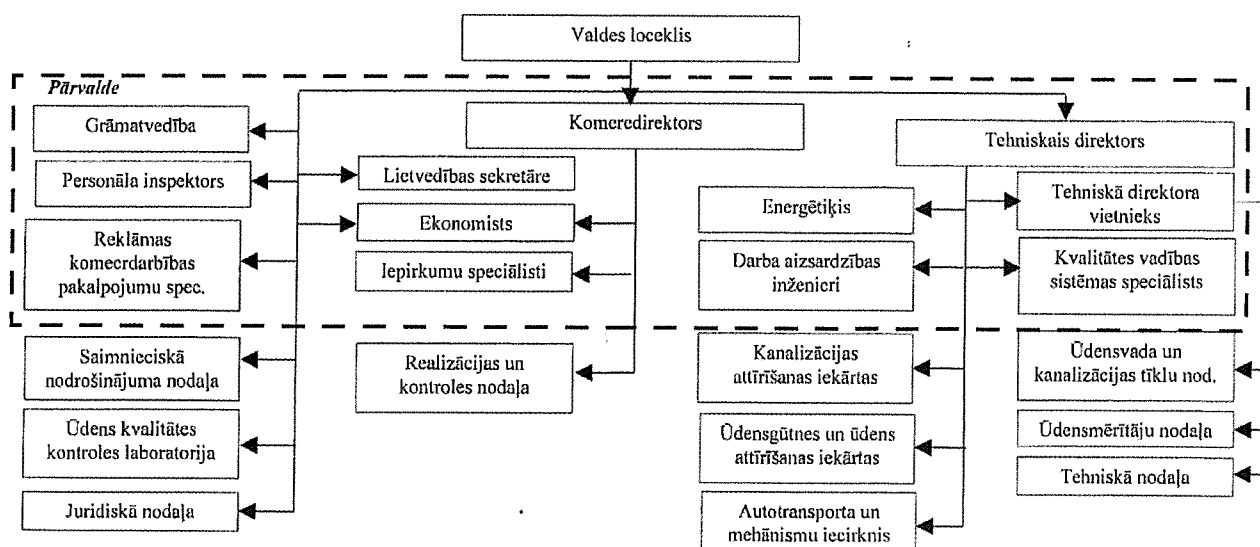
Valdes loceklis

Pārvalde

Grāmatvedība

Komercdirektors

Tehniskais direktors

Personāla inspektors

Lietvedības sekretāre

Reklāmas komercdarbības pakalpojumu spec.

Ekonomists

Iepirkumu speciālisti

Energētiķis

Tehniskā direktora vietnieks

Darba aizsardzības inženieri

Kvalitātes vadības sistēmas speciālists

Saimnieciskā nodrošinājuma nodaļa

Ūdens kvalitātes kontroles laboratorija

Juridiskā nodaļa

Realizācijas un kontroles nodaļa

Kanalizācijas attīrīšanas iekārtas

Ūdensgūtnes un ūdens attīrīšanas iekārtas

Autotransporta un mehānismu iecirknis

Ūdensvada un kanalizācijas tīklu nod.

Ūdensmērītāju nodaļa

Tehniskā nodaļa